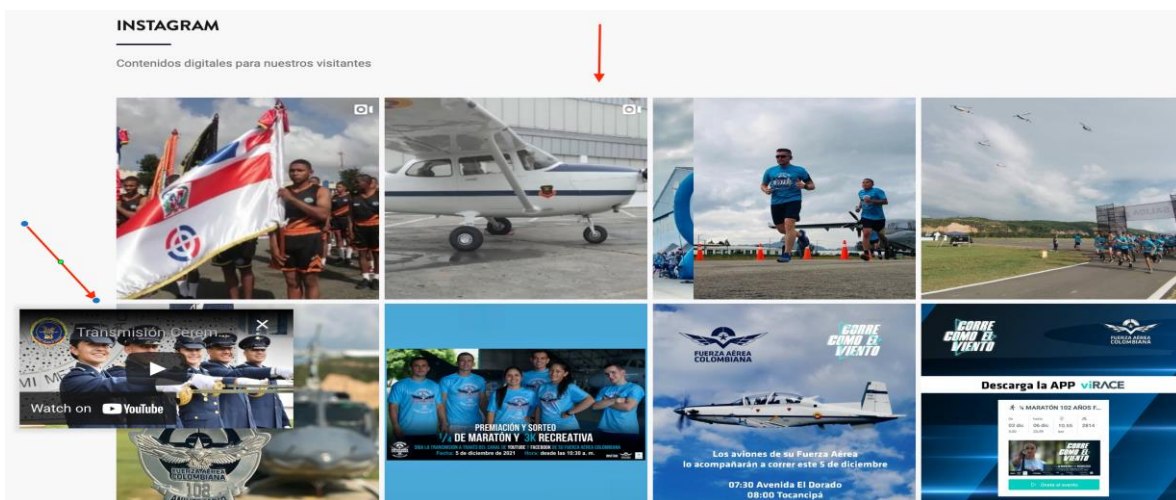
INSTAGRAM

Contenidos digitales para nuestros visitantes

Transmisión Cerem...

Watch on YouTube

PREMIACIÓN Y SORTEO

½ DE MARATÓN Y 3K RECREATIVA

Fecha: 5 de diciembre de 2021 Hora: desde las 10:30 a. m.

FUERZA AÉREA COLOMBIANA

CORRE COMO EL VIENTO

Los aviones de su Fuerza Aérea lo acompañarán a correr este 5 de diciembre

07:30 Avenida El Dorado

08:00 Tocancipá

CORRE COMO EL VIENTO

FUERZA AÉREA COLOMBIANA

Descarga la APP viRACE

½ MARATÓN 102 AÑOS F...

CORRE COMO EL VIENTO